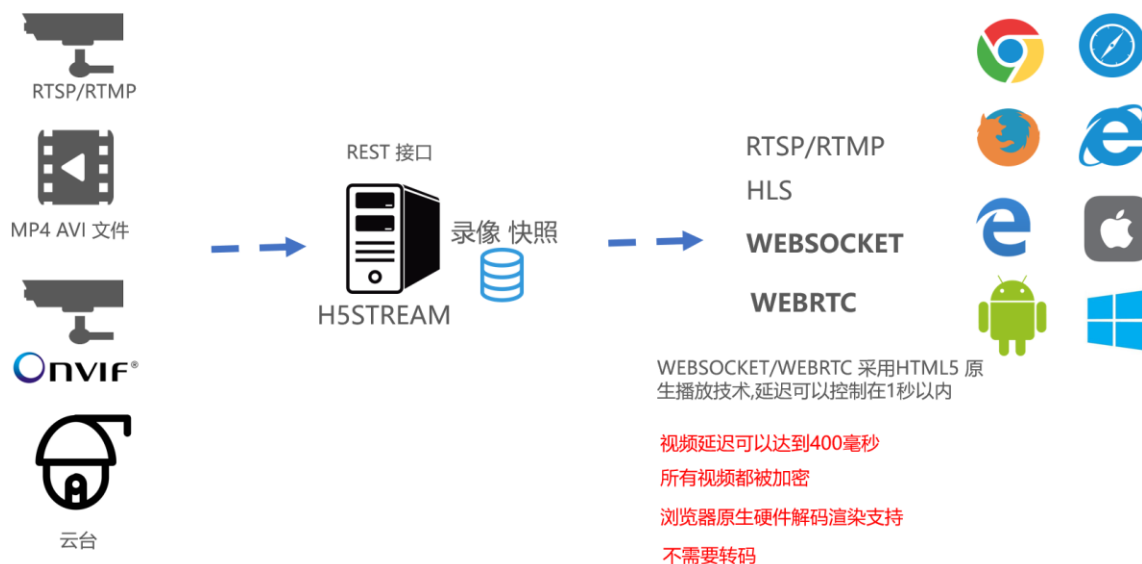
RTSP/RTMP

MP4 AVI 文件

ONVIF®

云台

REST 接口

录像 快照

H5STREAM

RTSP/RTMP

HLS

WEBSOCKET

WEBRTC

WEBSOCKET/WEBRTC 采用HTML5 原生播放技术,延迟可以控制在1秒以内

视频延迟可以达到400毫秒

所有视频都被加密

浏览器原生硬件解码渲染支持

不需要转码